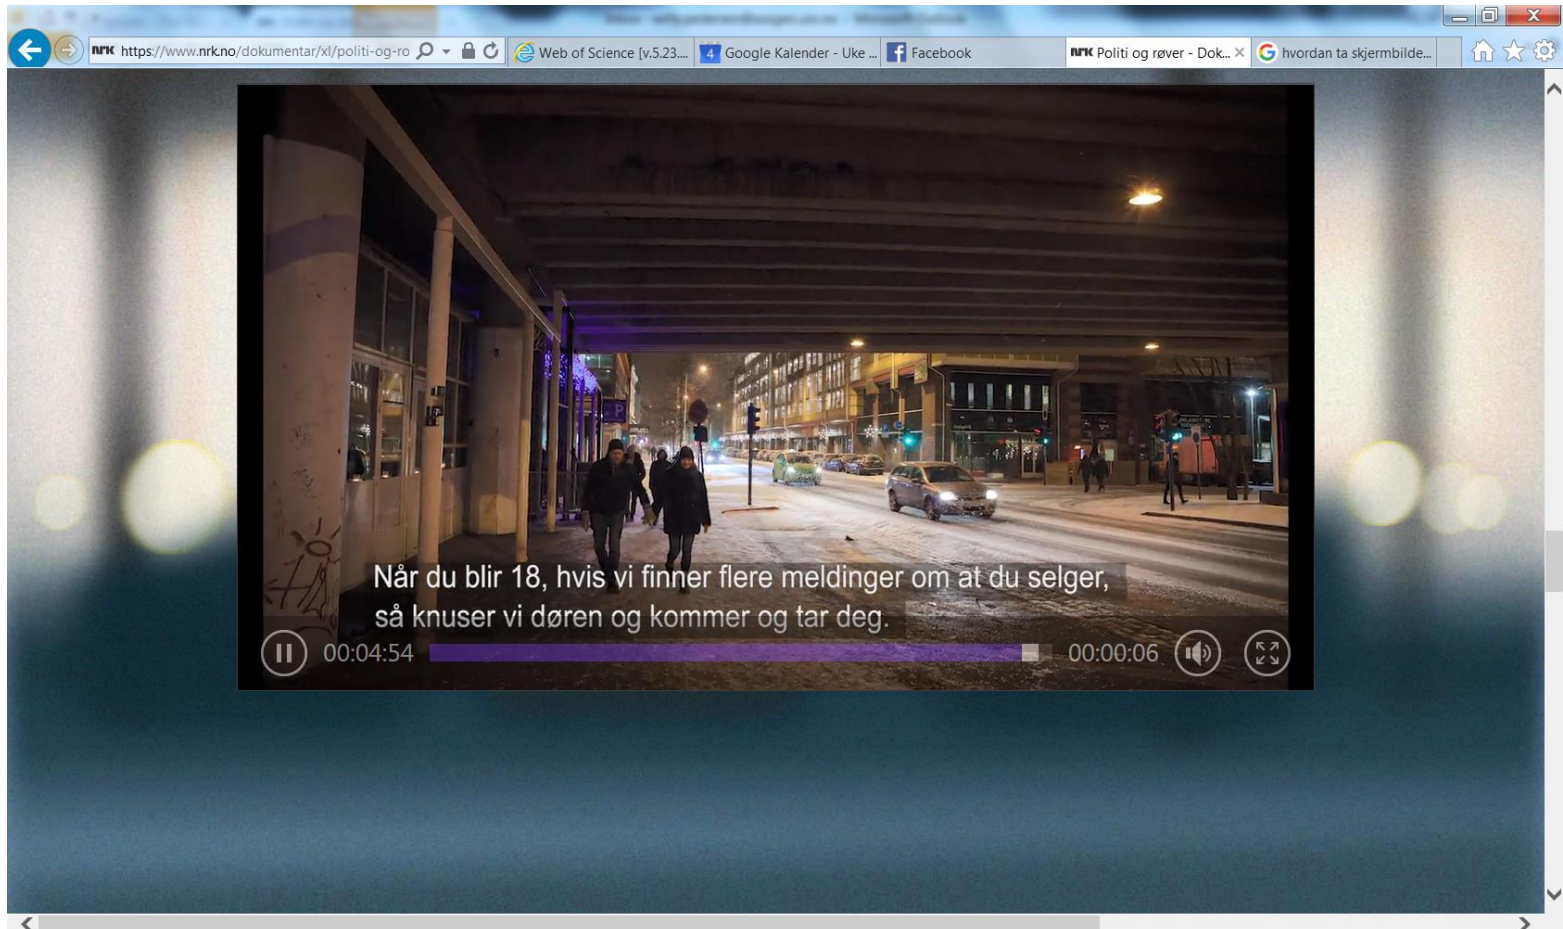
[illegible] - Microsoft Outlook

NRK https://www.nrk.no/dokumentar/xl/politi-og-ro

Web of Science [v.5.23...

4 Google Kalender - Uke ...

Facebook

NRK Politi og røver - Dok...

hvordan ta skjermbilde...

Når du blir 18, hvis vi finner flere meldinger om at du selger, så knuser vi døren og kommer og tar deg.

00:04:54

00:00:06